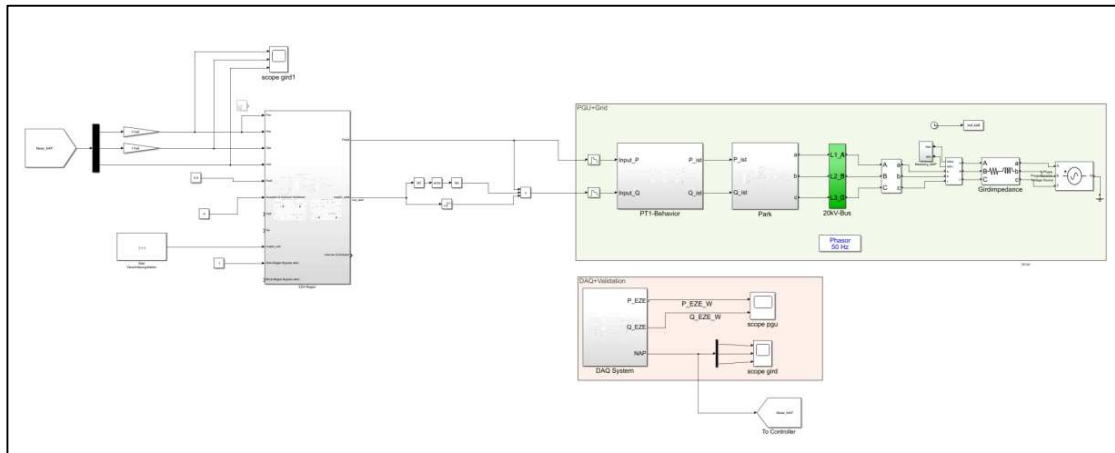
scope gird1

PGU+Grid

Input_P

P_ist

P_ist

Input_Q

Q_ist

Q_ist

PT1-Behavior

Park

L1_A

L2_B

L3_C

20kV-Bus

A

B

C

GirdImpedance

Phasor
50 Hz

DAQ+Validation

P_EZE

P_EZE_W

Q_EZE

Q_EZE_W

scope pgu

NAP

scope gird

DAQ System

To Controller